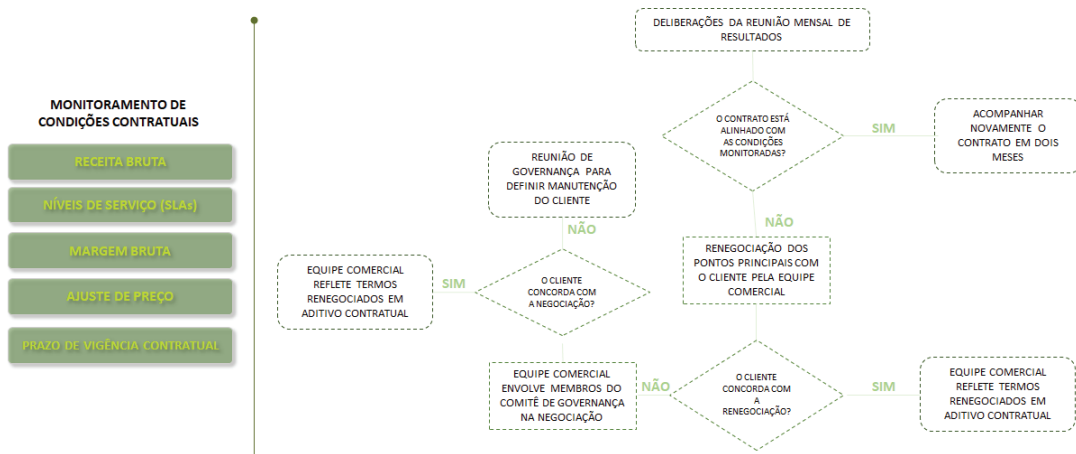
MONITORAMENTO DE CONDIÇÕES CONTRATUAIS

RECEITA BRUTA

NÍVEIS DE SERVIÇO (SLAs)

MARGEM BRUTA

AJUSTE DE PREÇO

PRAZO DE VIGÊNCIA CONTRATUAL

DELIBERAÇÕES DA REUNIÃO MENSAL DE RESULTADOS

O CONTRATO ESTÁ ALINHADO COM AS CONDIÇÕES MONITORADAS?

SIM

ACOMPANHAR NOVAMENTE O CONTRATO EM DOIS MESES

NÃO

REUNIÃO DE GOVERNANÇA PARA DEFINIR MANUTENÇÃO DO CLIENTE

NÃO

RENEGOCIAÇÃO DOS PONTOS PRINCIPAIS COM O CLIENTE PELA EQUIPE COMERCIAL

EQUIPE COMERCIAL REFLETE TERMOS RENEGOCIADOS EM ADITIVO CONTRATUAL

SIM

O CLIENTE CONCORDA COM A NEGOCIAÇÃO?

EQUIPE COMERCIAL ENVOLVE MEMBROS DO COMITÊ DE GOVERNANÇA NA NEGOCIAÇÃO

NÃO

O CLIENTE CONCORDA COM A RENEGOCIAÇÃO?

SIM

EQUIPE COMERCIAL REFLETE TERMOS RENEGOCIADOS EM ADITIVO CONTRATUAL